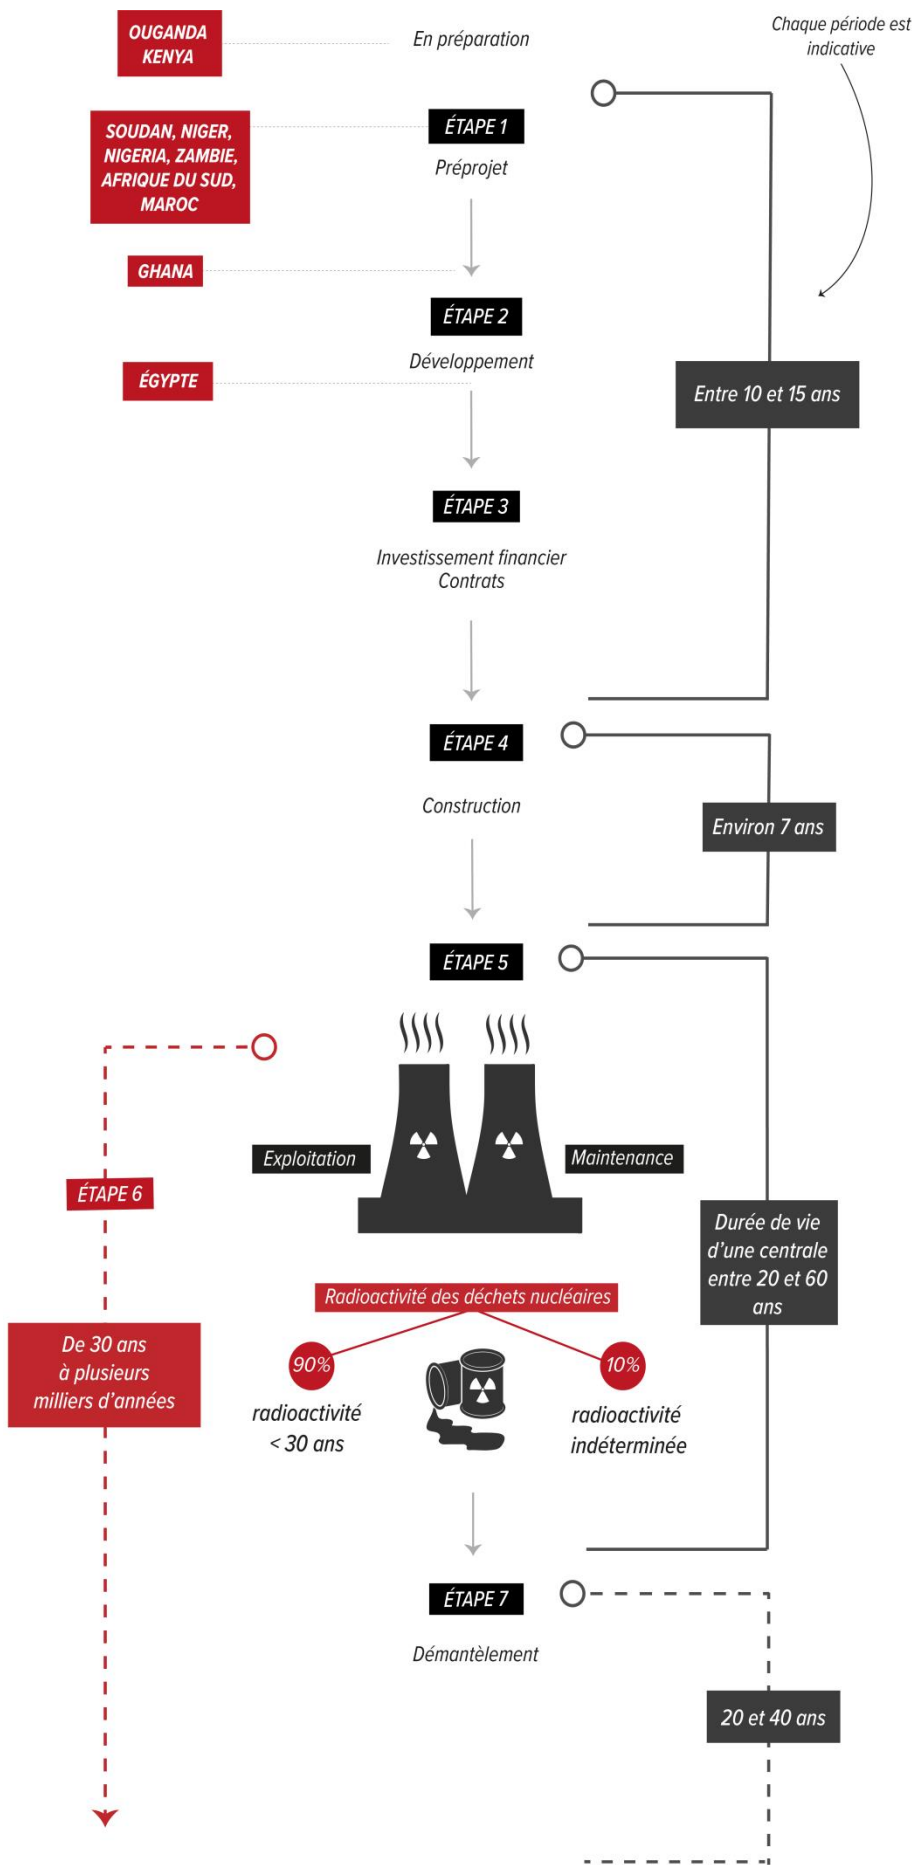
OUGANDA KENYA

En préparation

Chaque période est indicative

SOUDAN, NIGER, NIGERIA, ZAMBIE, AFRIQUE DU SUD, MAROC

ÉTAPE 1

Préprojet

GHANA

ÉTAPE 2

Développement

ÉGYPTE

Entre 10 et 15 ans

ÉTAPE 3

Investissement financier
Contrats

ÉTAPE 4

Construction

Environ 7 ans

ÉTAPE 5

Exploitation

Maintenance

ÉTAPE 6

Durée de vie d'une centrale entre 20 et 60 ans

Radioactivité des déchets nucléaires

De 30 ans à plusieurs milliers d'années

90%
radioactivité < 30 ans

10%
radioactivité indéterminée

ÉTAPE 7

Démantèlement

20 et 40 ans